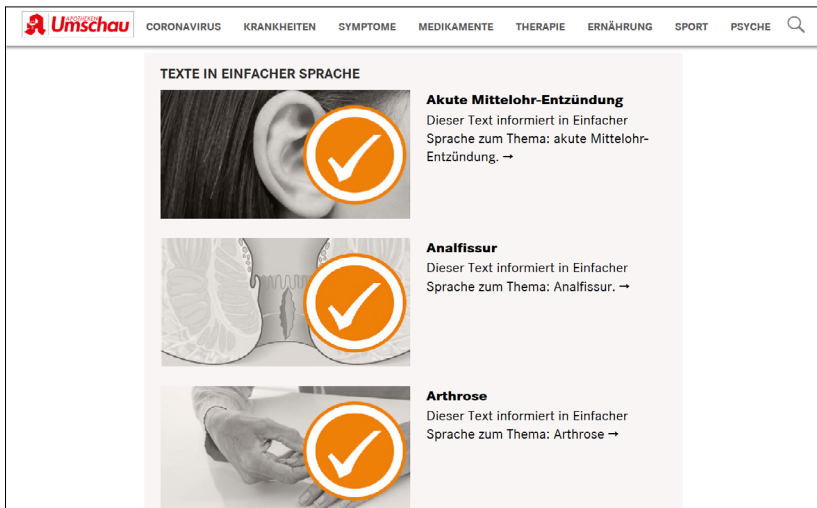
Apotheken Umschau CORONAVIRUS KRANKHEITEN SYMPTOME MEDIKAMENTE THERAPIE ERNÄHRUNG SPORT PSYCHE

TEXTE IN EINFACHER SPRACHE

Akute Mittelohr-Entzündung
Dieser Text informiert in Einfacher Sprache zum Thema: akute Mittelohr-Entzündung. →

Analfissur
Dieser Text informiert in Einfacher Sprache zum Thema: Analfissur. →

Arthrose
Dieser Text informiert in Einfacher Sprache zum Thema: Arthrose →